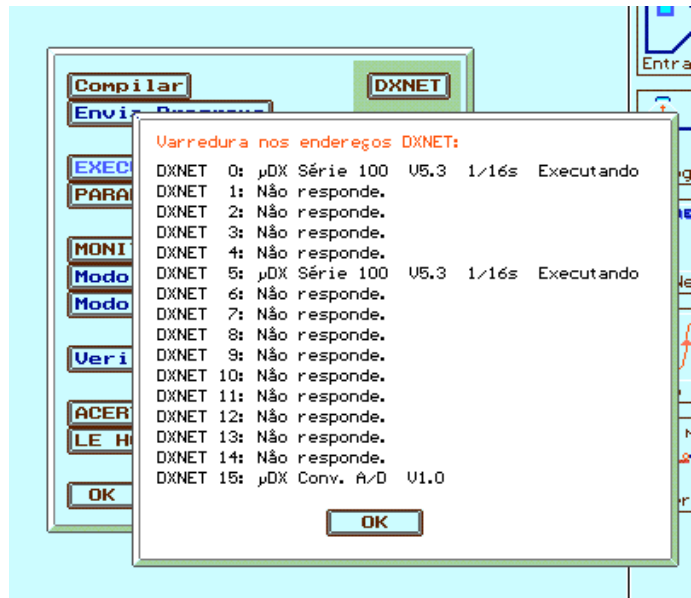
Compilar
Envia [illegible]
EXEC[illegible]
PARA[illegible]
MONI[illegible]
Modo
Modo
Veri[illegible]
ACER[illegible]
LE H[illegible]
OK
DXNET
Entra

Varredura nos endereços DXNET:

DXNET 0: µDX Série 100 V5.3 1/16s Executando
DXNET 1: Não responde.
DXNET 2: Não responde.
DXNET 3: Não responde.
DXNET 4: Não responde.
DXNET 5: µDX Série 100 V5.3 1/16s Executando
DXNET 6: Não responde.
DXNET 7: Não responde.
DXNET 8: Não responde.
DXNET 9: Não responde.
DXNET 10: Não responde.
DXNET 11: Não responde.
DXNET 12: Não responde.
DXNET 13: Não responde.
DXNET 14: Não responde.
DXNET 15: µDX Conv. A/D V1.0

OK